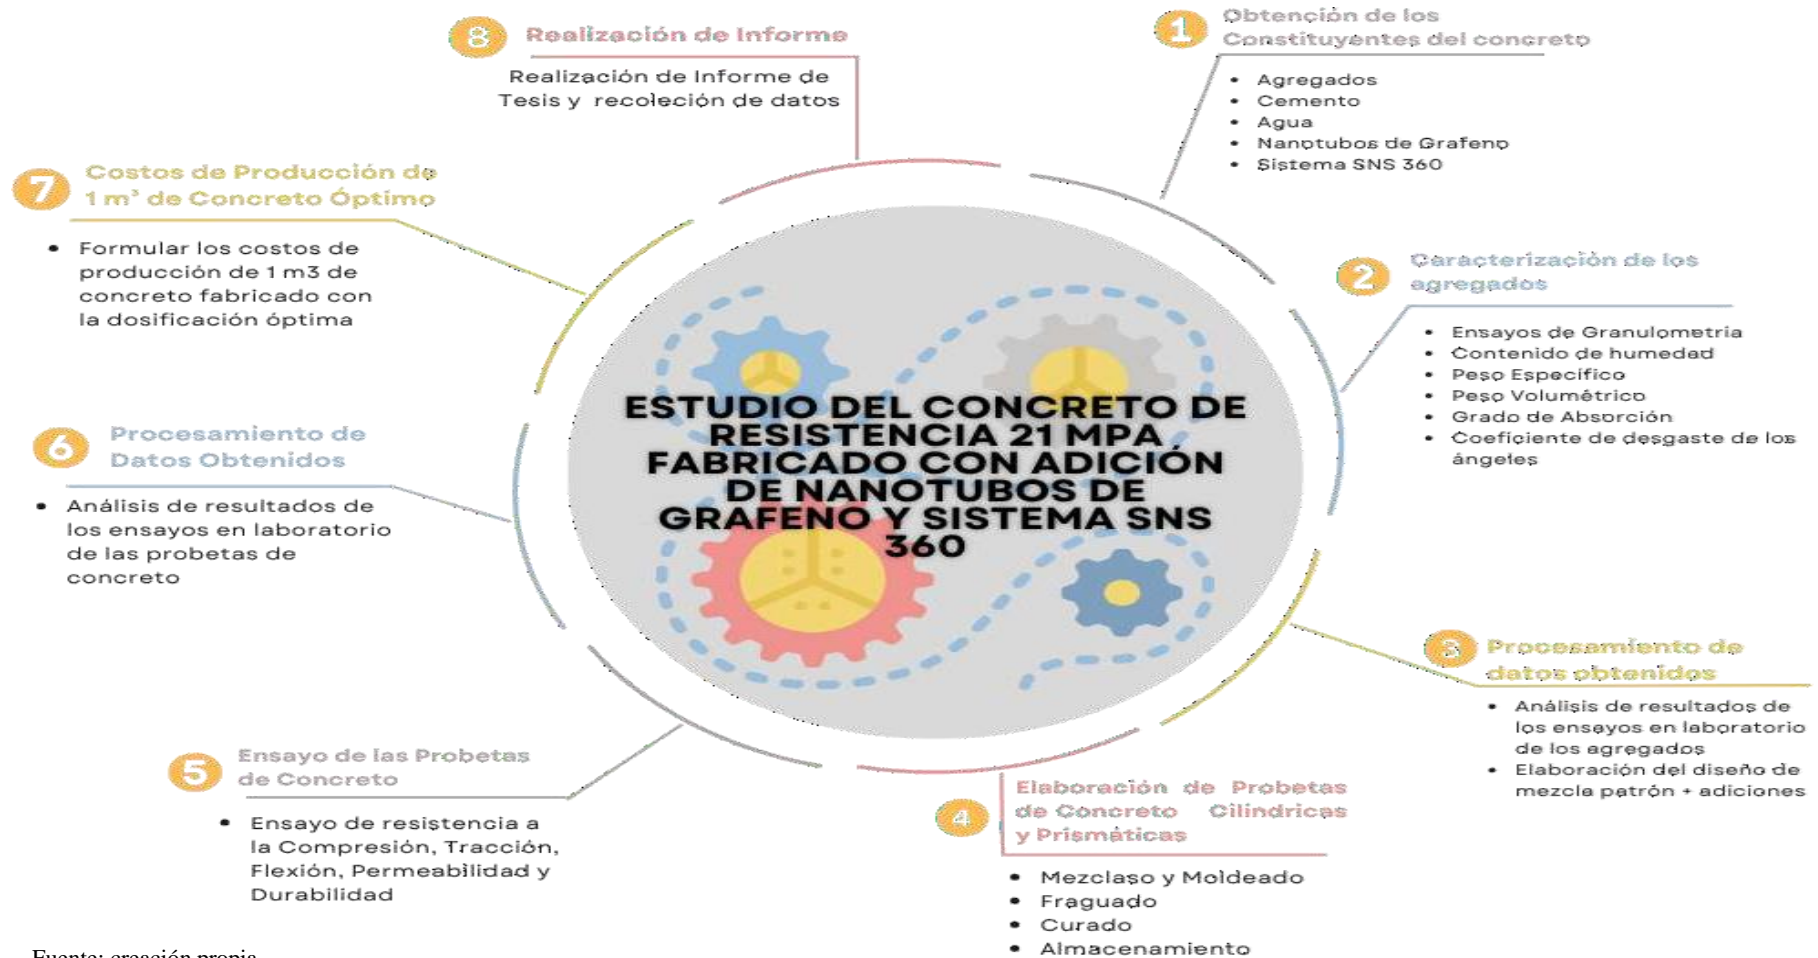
ESTUDIO DEL CONCRETO DE RESISTENCIA 21 MPA FABRICADO CON ADICIÓN DE NANOTUBOS DE GRAFENO Y SISTEMA SNS 360

1 Obtención de los Constituyentes del concreto

- Agregados
- Cemento
- Agua
- Nanotubos de Grafeno
- Sistema SNS 360

2 Caracterización de los agregados

- Ensayos de Granulometria
- Contenido de humedad
- Peso Específico
- Peso Volumétrico
- Grado de Absorción
- Coeficiente de desgaste de los ángeles

3 Procesamiento de datos obtenidos

- Análisis de resultados de los ensayos en laboratorio de los agregados
- Elaboración del diseño de mezcla patrón + adiciones

4 Elaboración de Probetas de Concreto Cilindricas y Prismáticas

- Mezclaso y Moldeado
- Fraguado
- Curado
- Almacenamiento

5 Ensayo de las Probetas de Concreto

- Ensayo de resistencia a la Compresión, Tracción, Flexión, Permeabilidad y Durabilidad

6 Procesamiento de Datos Obtenidos

- Análisis de resultados de los ensayos en laboratorio de las probetas de concreto

7 Costos de Producción de 1 m³ de Concreto Óptimo

- Formular los costos de producción de 1 m3 de concreto fabricado con la dosificación óptima

8 Realización de Informe

Realización de Informe de Tesis y recolección de datos

Fuente: creación propia